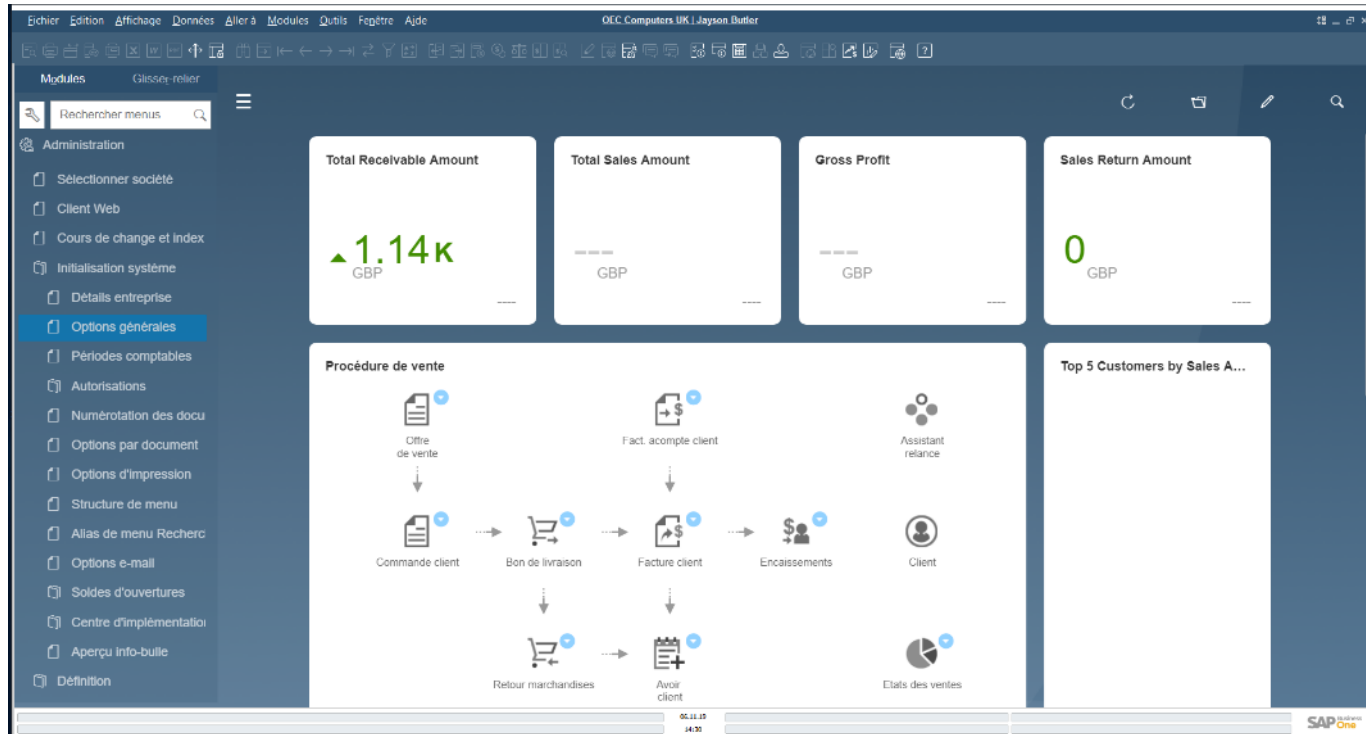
Fichier Edition Affichage Données Aller à Modules Outils Fenêtre Aide

OEC Computers UK | Jayson Butler

Modules Glisser-relier

Rechercher menus

Administration
Sélectionner société
Client Web
Cours de change et index
Initialisation système
Détails entreprise
Options générales
Périodes comptables
Autorisations
Numérotation des docu
Options par document
Options d'impression
Structure de menu
Alias de menu Recherc
Options e-mail
Soldes d'ouvertures
Centre d'implémentatio
Aperçu info-bulle
Définition

Total Receivable Amount
1.14K
GBP
----

Total Sales Amount
---
GBP
----

Gross Profit
---
GBP
----

Sales Return Amount
0
GBP
----

Procédure de vente

Offre de vente
Fact. acompte client
Assistant relance
Commande client
Bon de livraison
Facture client
Encaissements
Client
Retour marchandises
Avoir client
Etats des ventes

Top 5 Customers by Sales A...

06.11.15
14:30

SAP Business One